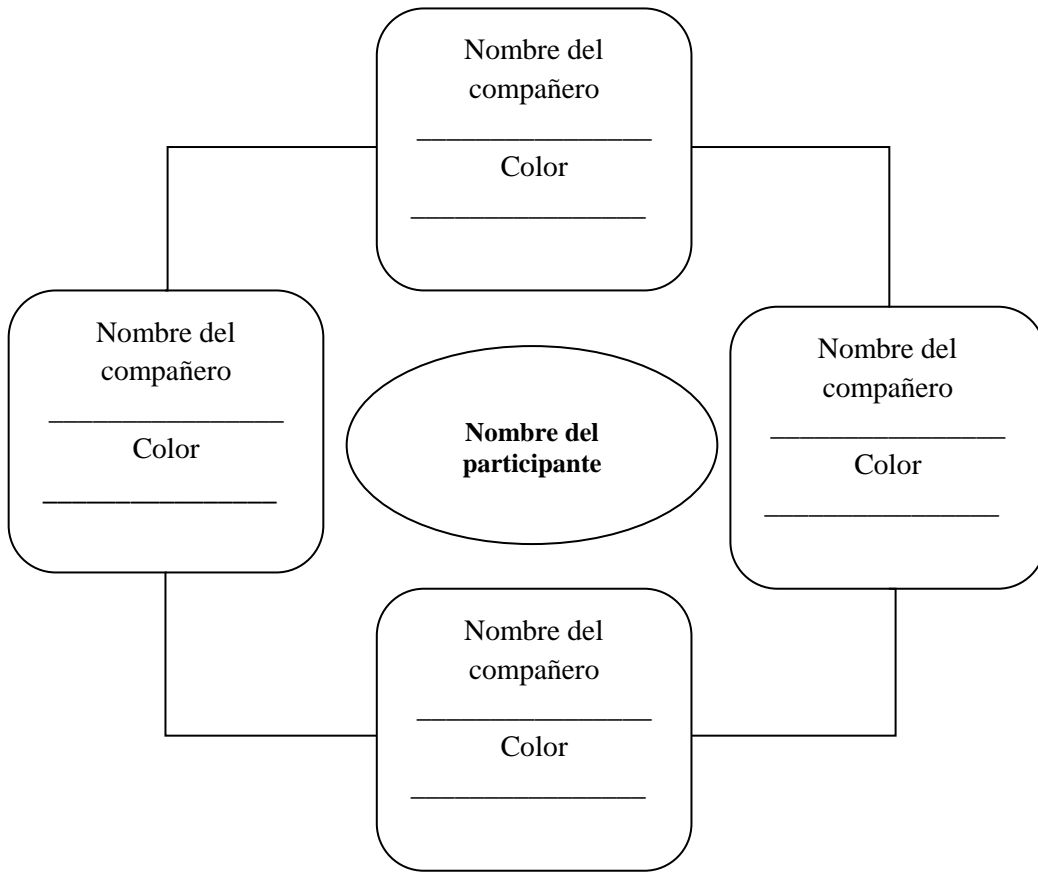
Nombre del compañero

_______________

Color

_______________

Nombre del compañero

_______________

Color

_______________

**Nombre del participante**

Nombre del compañero

_______________

Color

_______________

Nombre del compañero

_______________

Color

_______________